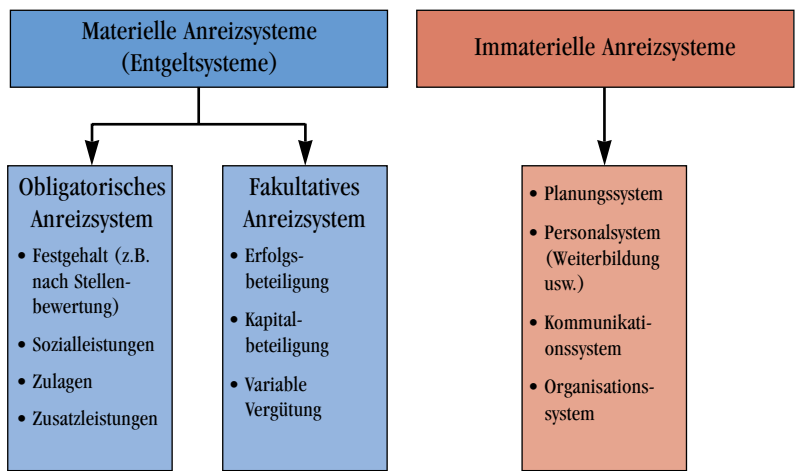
Materielle Anreizsysteme (Entgeltsysteme)

Immaterielle Anreizsysteme

Obligatorisches Anreizsystem

- Festgehalt (z.B. nach Stellenbewertung)
- Sozialleistungen
- Zulagen
- Zusatzleistungen

Fakultatives Anreizsystem

- Erfolgsbeteiligung
- Kapitalbeteiligung
- Variable Vergütung

- Planungssystem
- Personalsystem (Weiterbildung usw.)
- Kommunikationssystem
- Organisationssystem